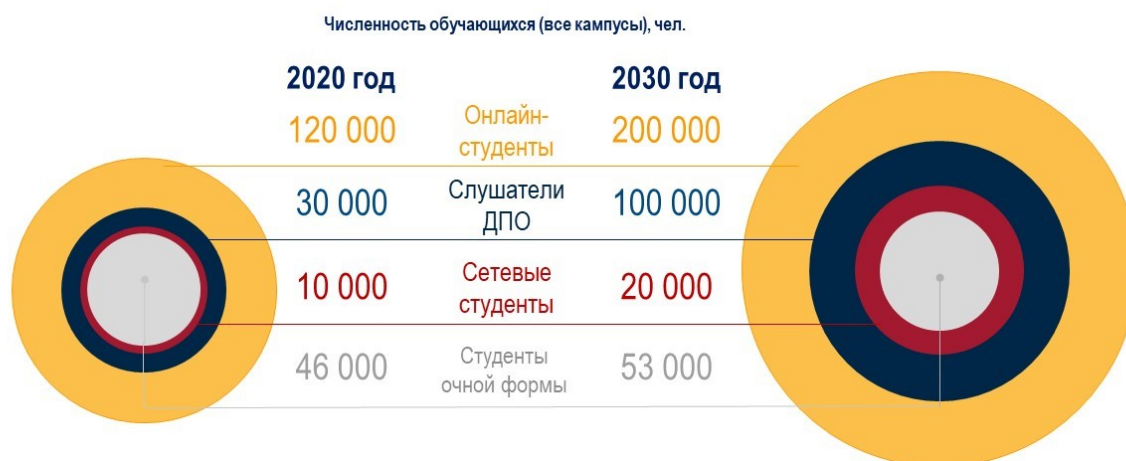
Численность обучающихся (все кампусы), чел.

| 2020 год | | 2030 год |
|---|---|---|
| 120 000 | Онлайн-студенты | 200 000 |
| 30 000 | Слушатели ДПО | 100 000 |
| 10 000 | Сетевые студенты | 20 000 |
| 46 000 | Студенты очной формы | 53 000 |